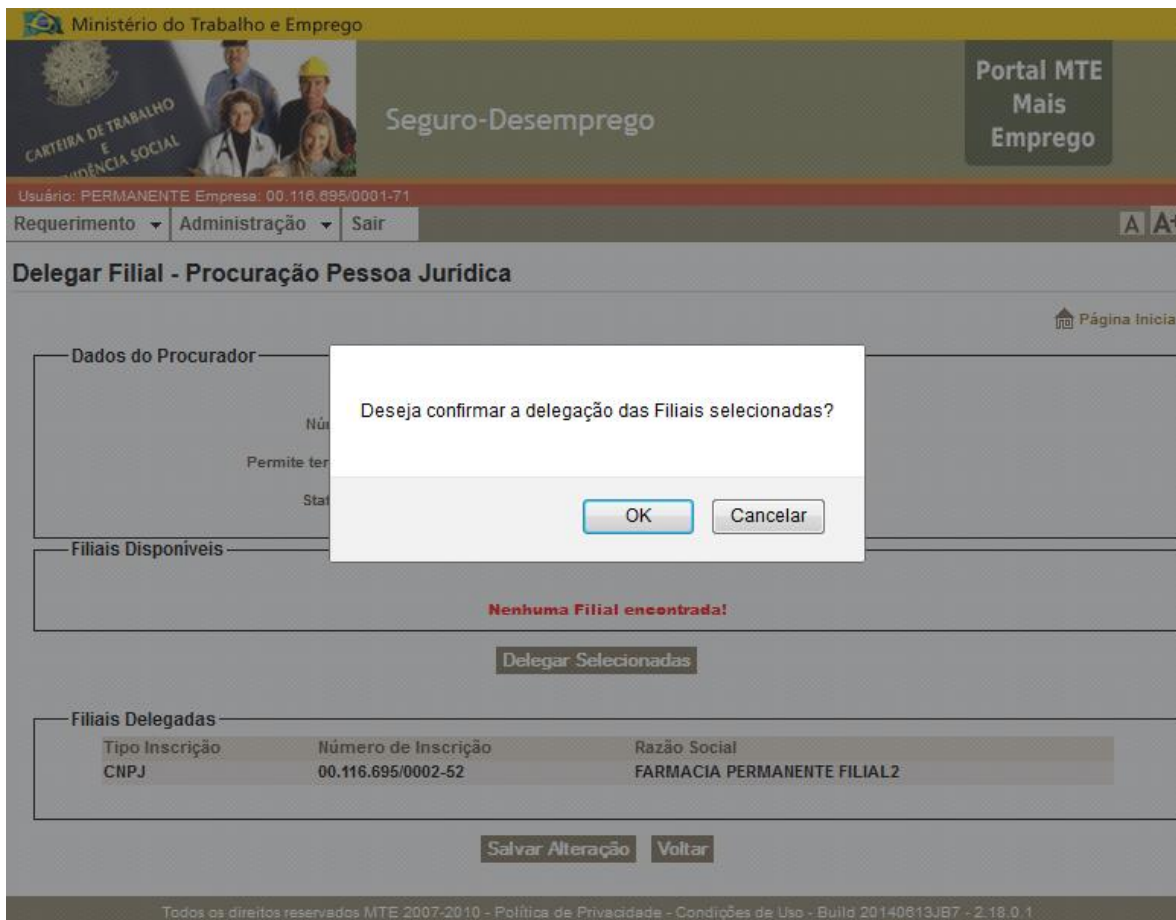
Ministério do Trabalho e Emprego

CARTEIRA DE TRABALHO E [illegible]IDÊNCIA SOCIAL

Seguro-Desemprego

Portal MTE Mais Emprego

Usuário: PERMANENTE Empresa: 00.116.695/0001-71

Requerimento ▾ Administração ▾ Sair

A A+

Delegar Filial - Procuração Pessoa Jurídica

Página Inicia

Dados do Procurador

Nú

Permite ter

Stat

Deseja confirmar a delegação das Filiais selecionadas?

OK Cancelar

Filiais Disponíveis

Nenhuma Filial encontrada!

Delegar Selecionadas

Filiais Delegadas

| Tipo Inscrição | Número de Inscrição | Razão Social |
|---|---|---|
| CNPJ | 00.116.695/0002-52 | FARMACIA PERMANENTE FILIAL2 |

Salvar Alteração Voltar

Todos os direitos reservados MTE 2007-2010 - Política de Privacidade - Condições de Uso - Build 20140613JB7 - 2.18.0.1